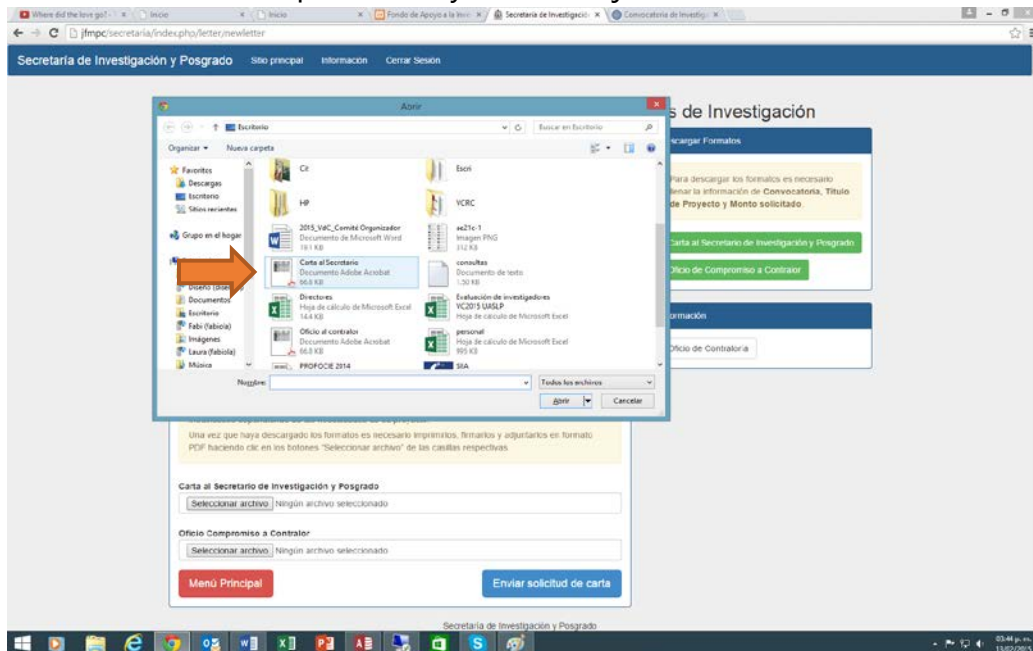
Where did the love go? - ×   Inicio ×   Inicio ×   Fondo de Apoyo a la Inv ×   Secretaría de Investigació ×   Convocatoria de Investig ×

jfmpc/secretaria/index.php/letter/newletter

Secretaría de Investigación y Posgrado   Sitio principal   Informacion   Cerrar Sesion

Abrir

Escritorio

Buscar en Escritorio

Organizar ▾   Nueva carpeta

Favoritos
Descargas
Escritorio
Sitios recientes

Grupo en el hogar

Diseño (diseño)
Documentos
Escritorio
Fabi (fabiola)
Imágenes
Laura (fabiola)
Música

Cir

Escri

HP

VCRC

2015_VdC_Comité Organizador
Documento de Microsoft Word
19.1 KB

ae21c-1
Imagen PNG
312 KB

Carta al Secretario
Documento Adobe Acrobat
66.6 KB

consultas
Documento de texto
1.50 KB

Directores
Hoja de cálculo de Microsoft Excel
14.4 KB

Evaluación de investigadores VC2015 UASLP
Hoja de cálculo de Microsoft Excel

Oficio al contralor
Documento Adobe Acrobat
66.8 KB

personal
Hoja de cálculo de Microsoft Excel
905 KB

PROFOCIE 2014

SIIA

Nombre:

Todos los archivos

Abrir   Cancelar

s de Investigación

scargar Formatos

Para descargar los formatos es necesario llenar la información de Convocatoria, Título de Proyecto y Monto solicitado.

Carta al Secretario de Investigación y Posgrado

Oficio de Compromiso a Contralor

ormación

Oficio de Contraloria

Una vez que haya descargado los formatos es necesario imprimirlos, firmarlos y adjuntarlos en formato PDF haciendo clic en los botones "Seleccionar archivo" de las casillas respectivas

Carta al Secretario de Investigación y Posgrado

Seleccionar archivo   Ningún archivo seleccionado

Oficio Compromiso a Contralor

Seleccionar archivo   Ningún archivo seleccionado

Menú Principal

Enviar solicitud de carta

Secretaría de Investigación y Posgrado

03:44 p. m.
13/02/2015